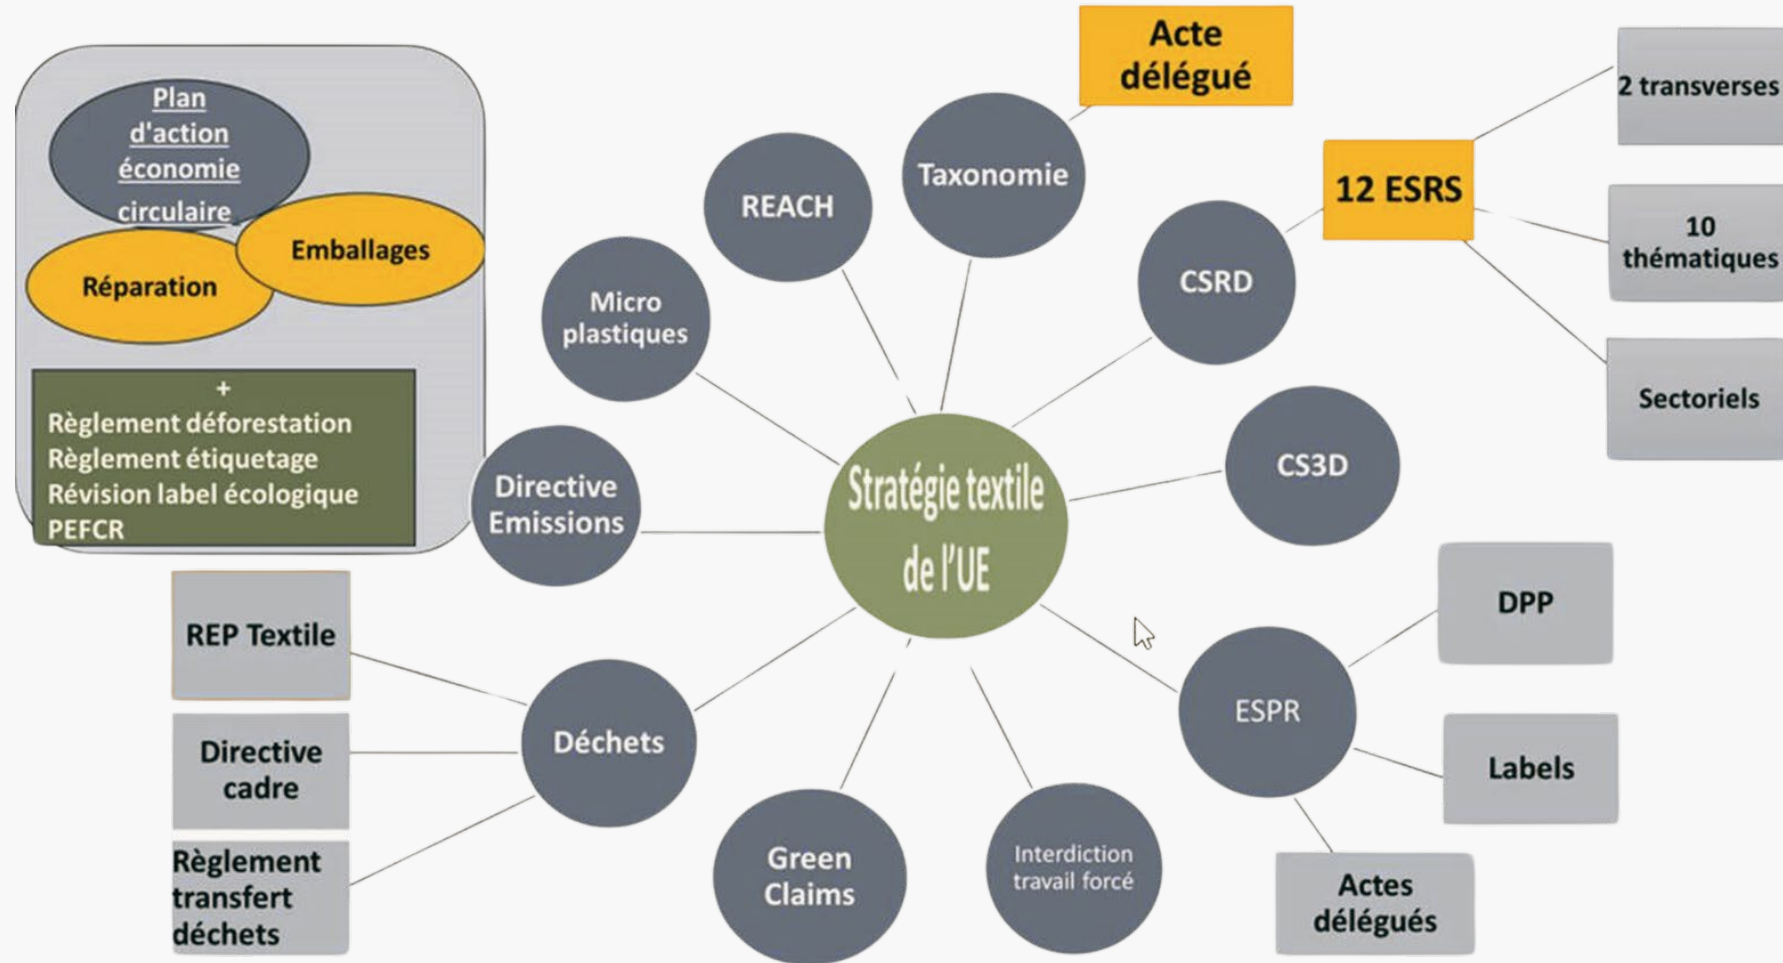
Plan d'action économie circulaire

Emballages

Réparation

+
Règlement déforestation
Règlement étiquetage
Révision label écologique
PEFCR

Micro plastiques

REACH

Taxonomie

Acte délégué

12 ESRS

2 transverses

10 thématiques

Sectoriels

CSRD

CS3D

Directive Emissions

Stratégie textile de l'UE

REP Textile

Directive cadre

Règlement transfert déchets

Déchets

Green Claims

Interdiction travail forcé

ESPR

DPP

Labels

Actes délégués